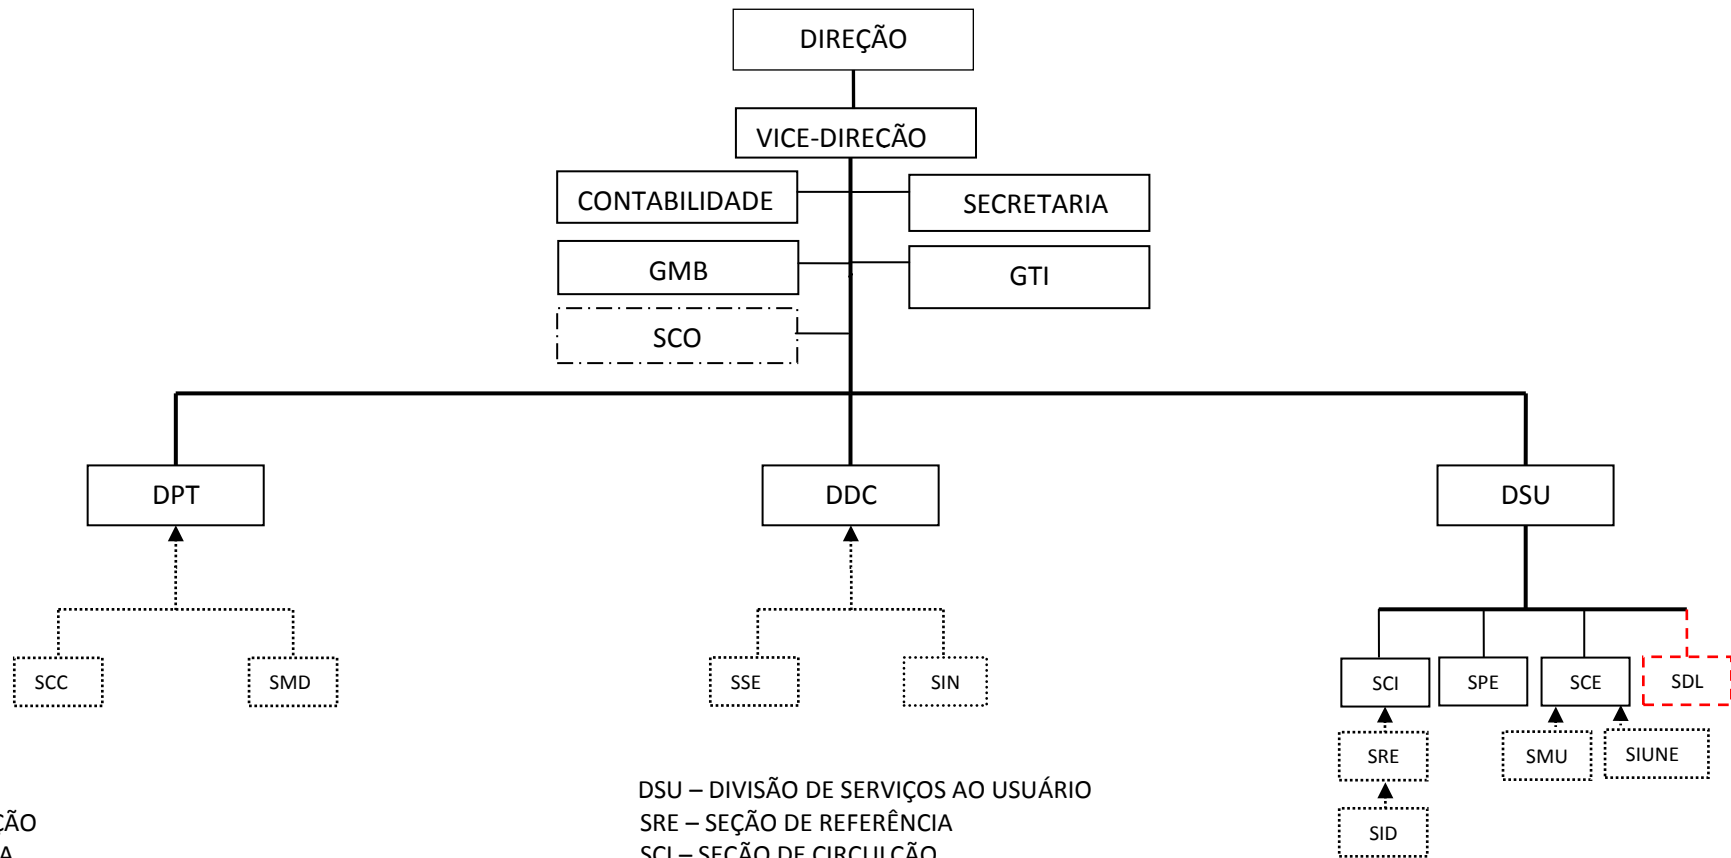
DIREÇÃO

VICE-DIRECÃO

CONTABILIDADE

SECRETARIA

GMB

GTI

SCO

DPT

DDC

DSU

SCC

SMD

SSE

SIN

SCI

SPE

SCE

SDL

SRE

SMU

SIUNE

SID

ÇÃO
A

DSU – DIVISÃO DE SERVIÇOS AO USUÁRIO
SRE – SEÇÃO DE REFERÊNCIA
SCI – SEÇÃO DE CIRCULÇÃO